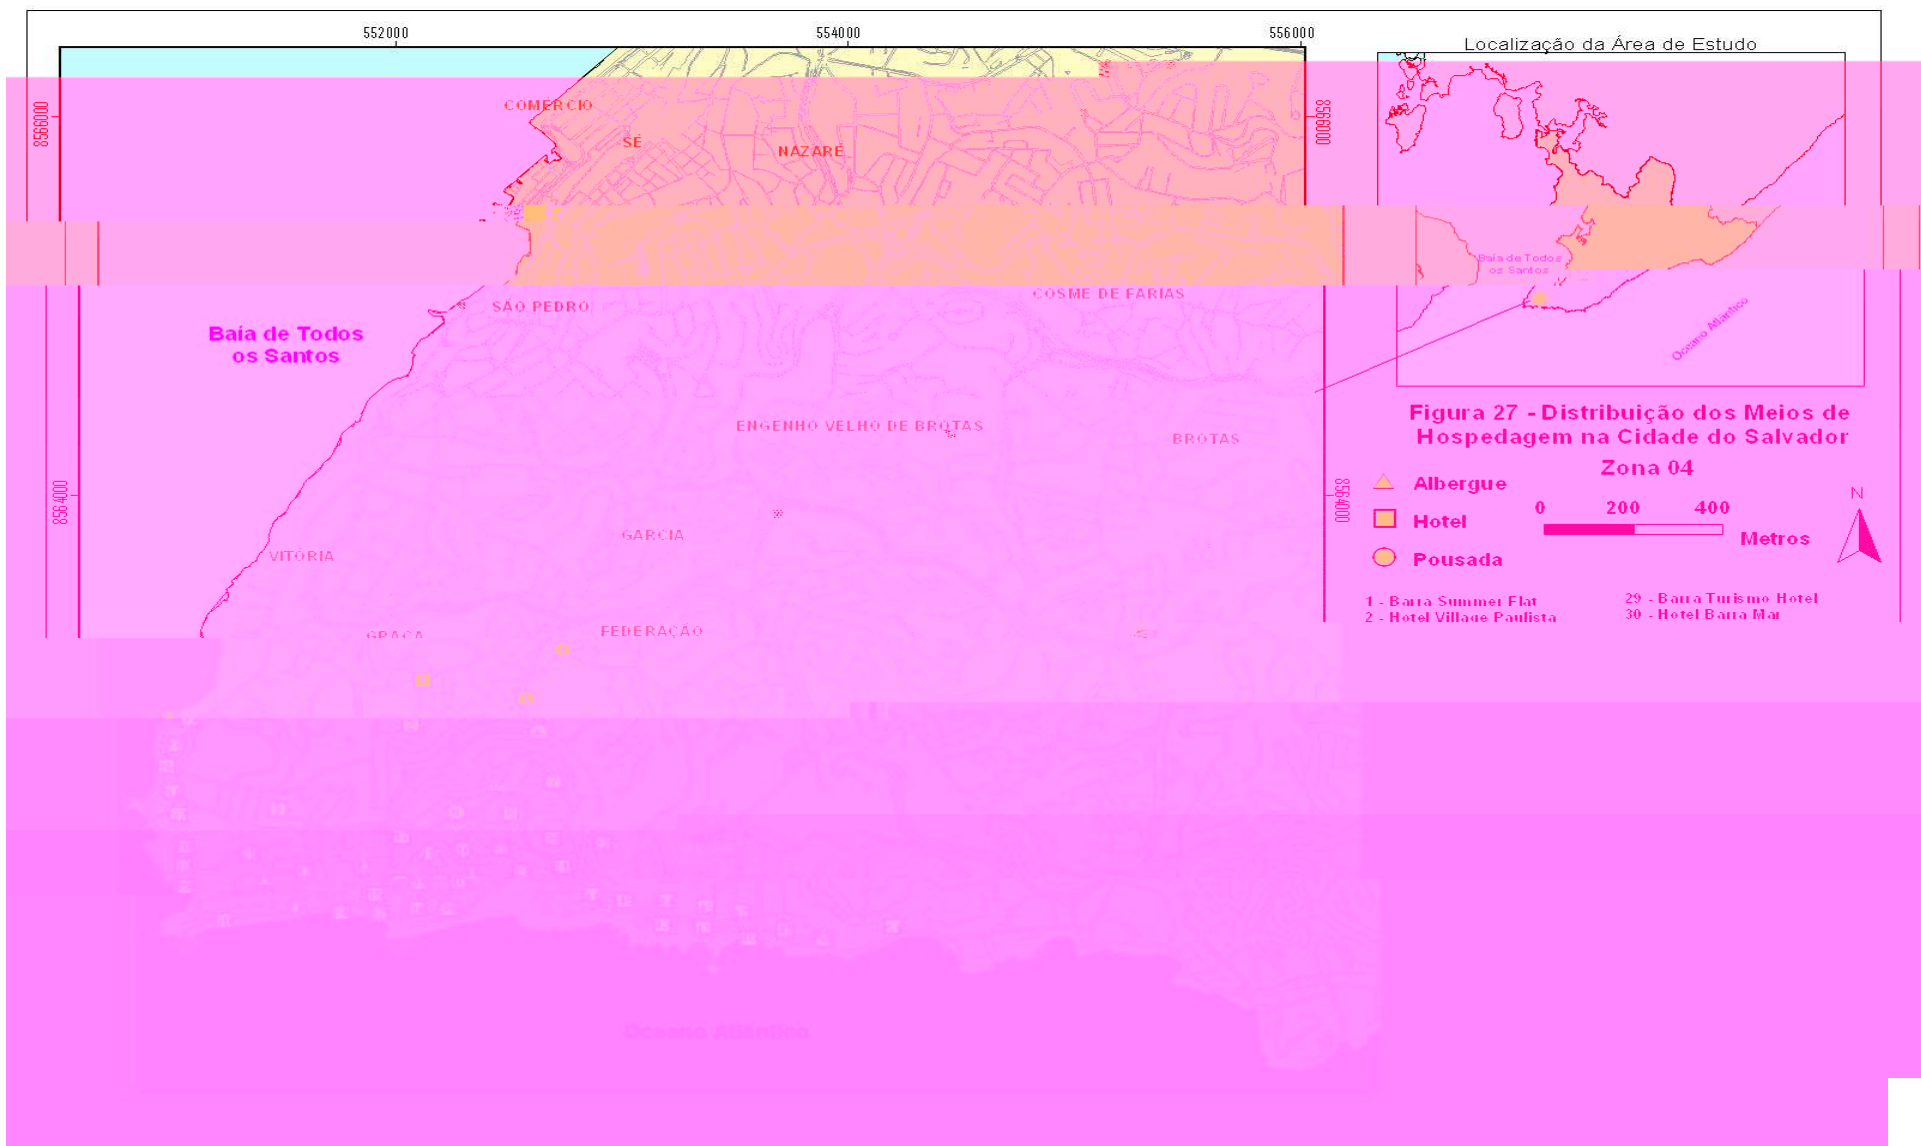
552000

554000

556000

Localização da Área de Estudo

8566000

8566000

COMERCIO

SÉ

NAZARÉ

Baía de Todos os Santos

SÃO PEDRO

COSME DE FARIAS

Baía de Todos os Santos

Oceano Atlântico

Figura 27 - Distribuição dos Meios de Hospedagem na Cidade do Salvador

Zona 04

ENGENHO VELHO DE BROTAS

BROTAS

8564000

8564000

Albergue

Hotel

Pousada

0 200 400

Metros

N

GARCIA

VITÓRIA

1 - Barra Summer Flat
2 - Hotel Village Paulista

29 - Barra Turismo Hotel
30 - Hotel Barra Mar

GRAÇA

FEDERAÇÃO

Oceano Atlântico